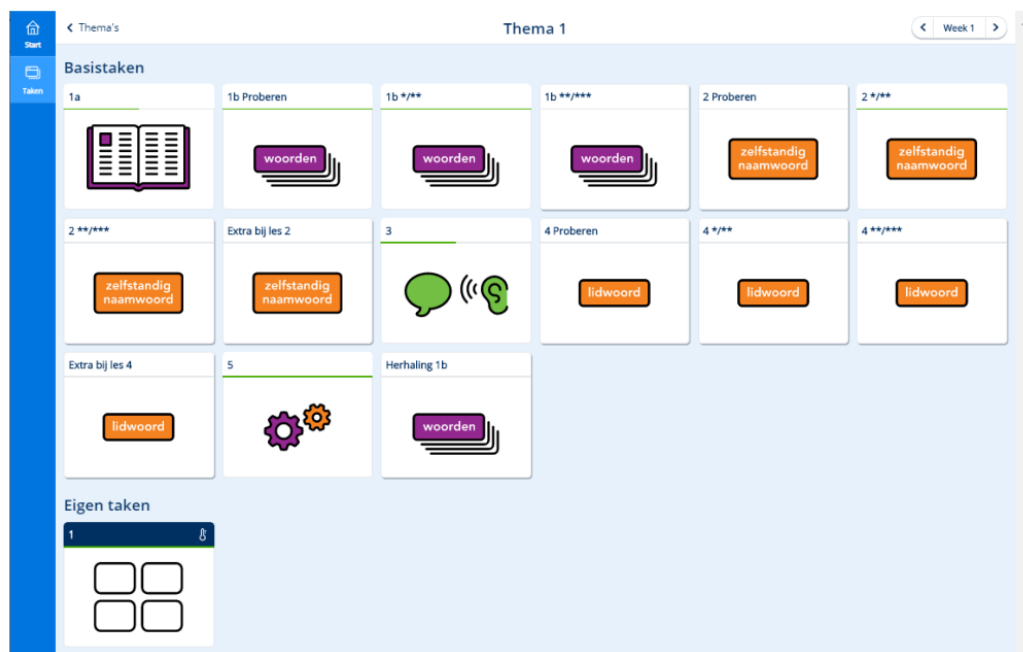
Start

Taken

< Thema's

Thema 1

< Week 1 >

Basistaken

1a

1b Proberen

woorden

1b */**

woorden

1b **/***

woorden

2 Proberen

zelfstandig naamwoord

2 */**

zelfstandig naamwoord

2 **/***

zelfstandig naamwoord

Extra bij les 2

zelfstandig naamwoord

3

4 Proberen

lidwoord

4 */**

lidwoord

4 **/***

lidwoord

Extra bij les 4

lidwoord

5

Herhaling 1b

woorden

Eigen taken

1